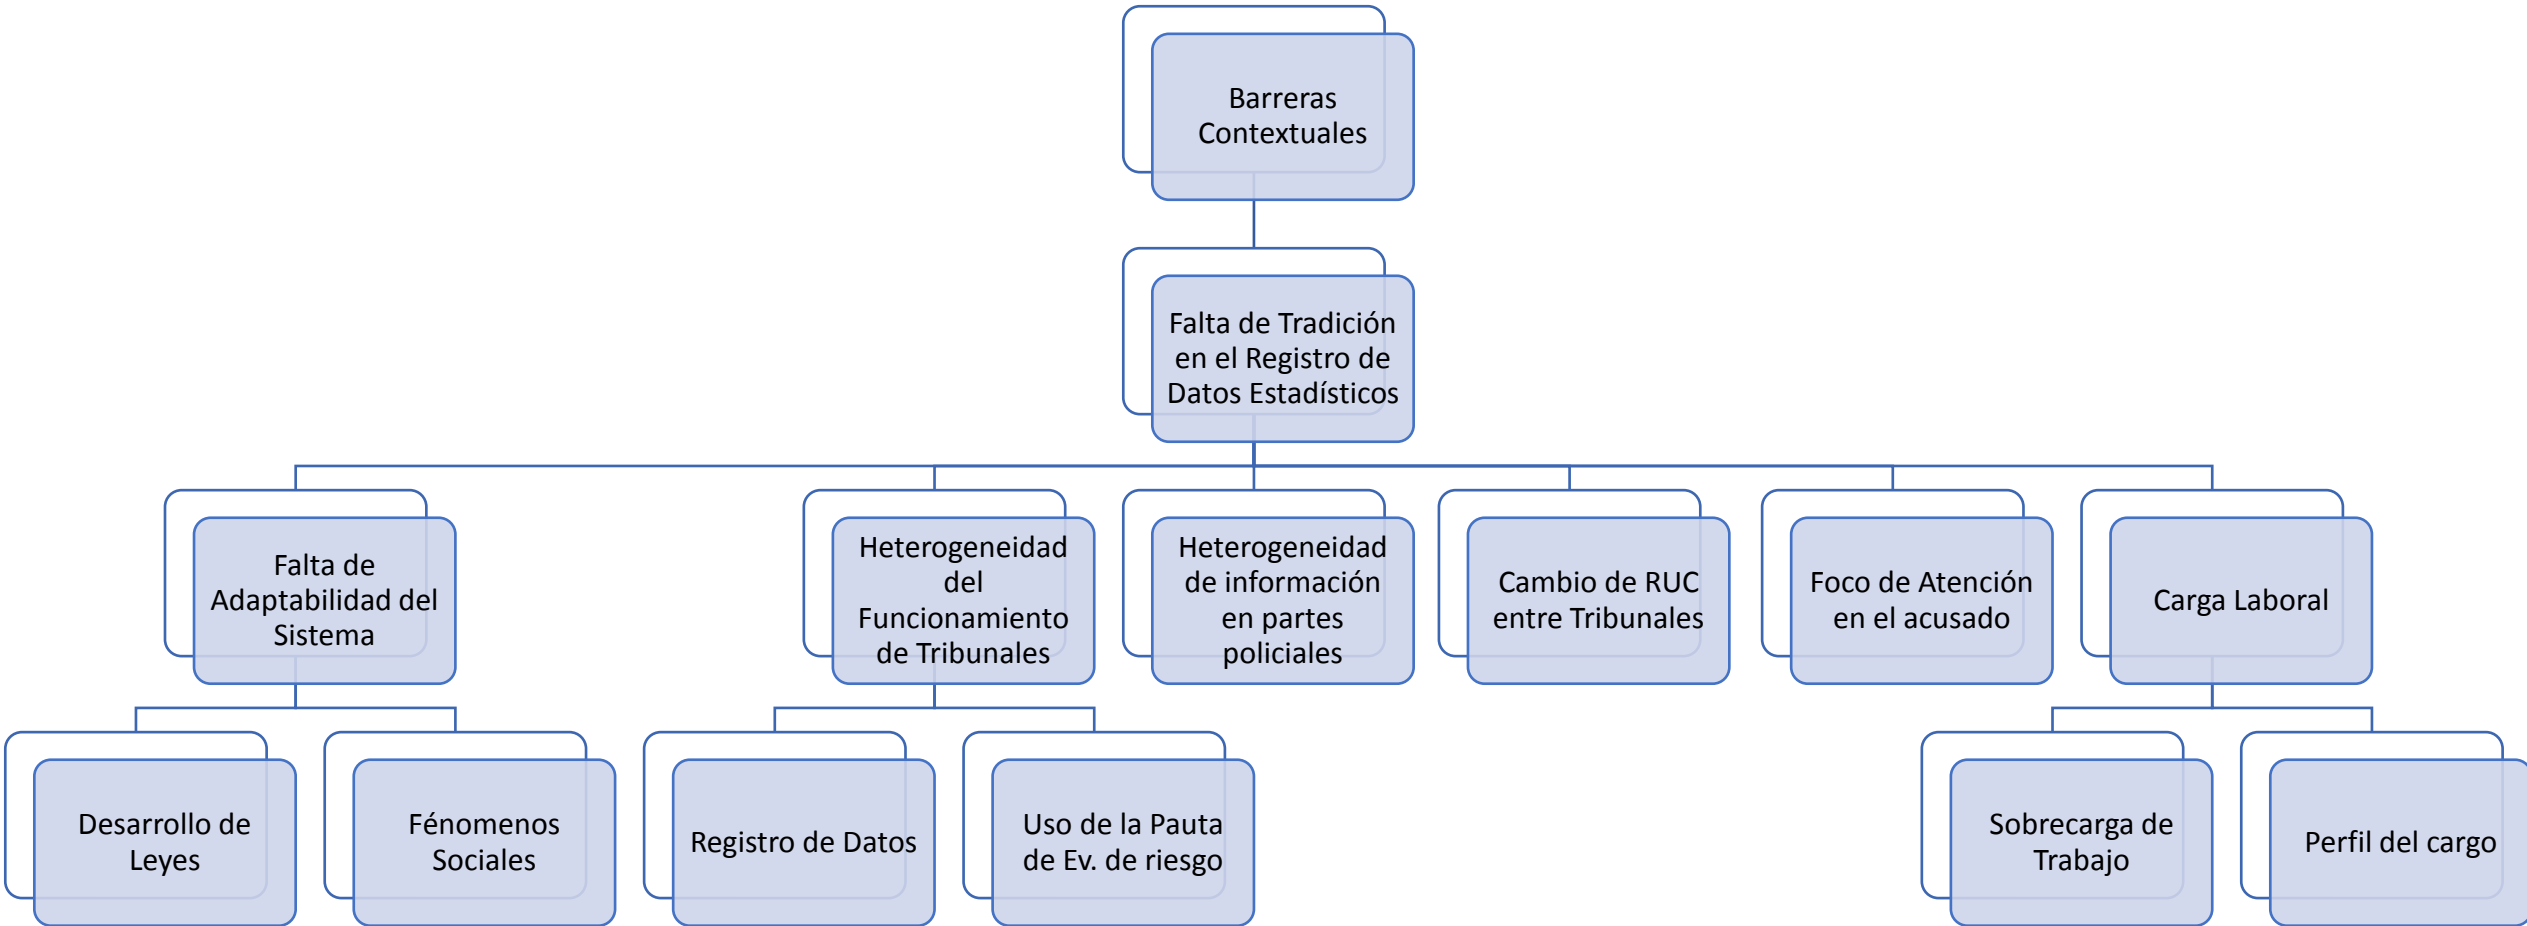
Barreras Contextuales

Falta de Tradición en el Registro de Datos Estadísticos

Falta de Adaptabilidad del Sistema

Heterogeneidad del Funcionamiento de Tribunales

Heterogeneidad de información en partes policiales

Cambio de RUC entre Tribunales

Foco de Atención en el acusado

Carga Laboral

Desarrollo de Leyes

Fénomenos Sociales

Registro de Datos

Uso de la Pauta de Ev. de riesgo

Sobrecarga de Trabajo

Perfil del cargo